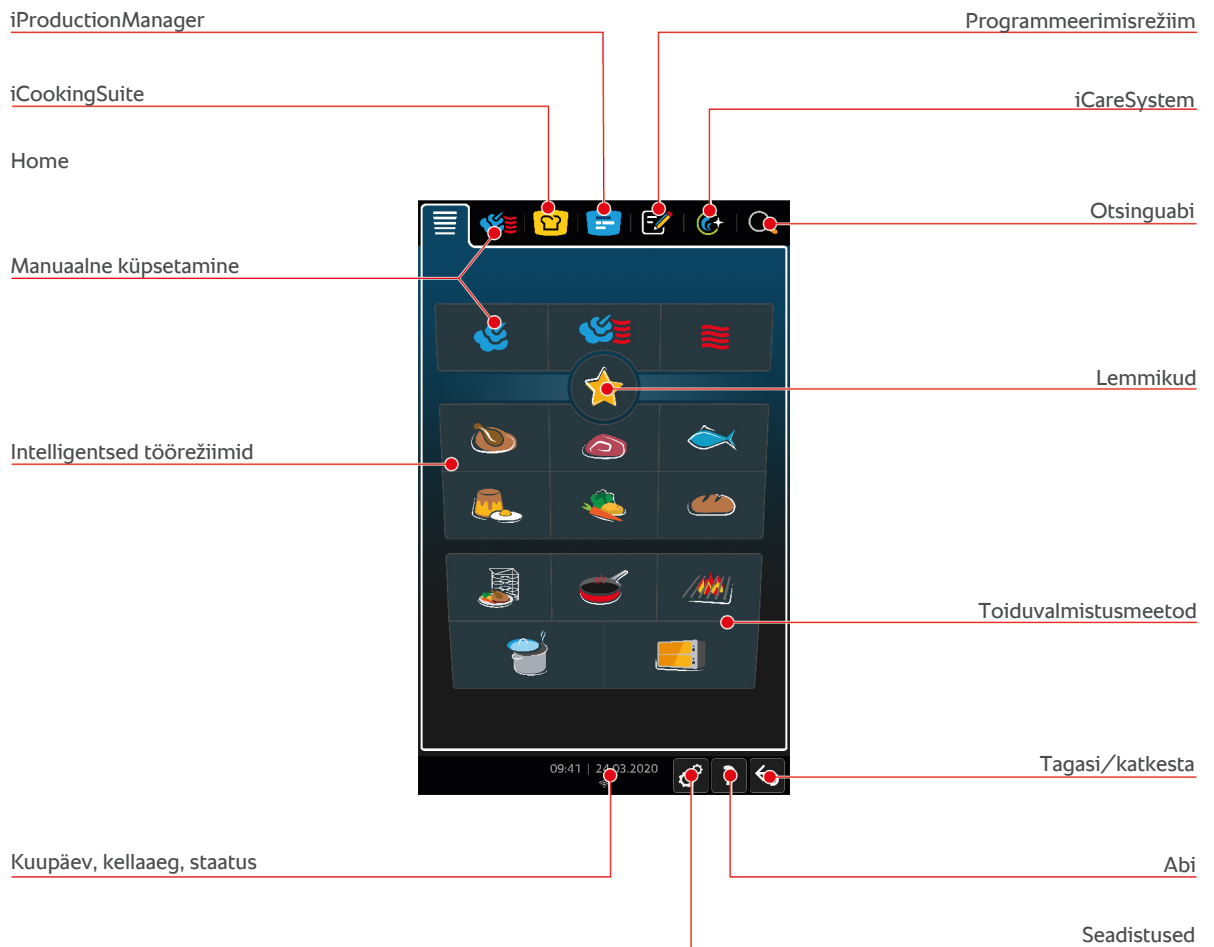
iProductionManager

Programmeerimisrežiim

iCookingSuite

iCareSystem

Home

Otsinguabi

Manuaalne küpsetamine

Lemmikud

Intelligentsed töörežiimid

Toiduvalmistusmeetod

09:41 | 24.03.2020

Tagasi/katkesta

Kuupäev, kellaaeg, staatus

Abi

Seadistused